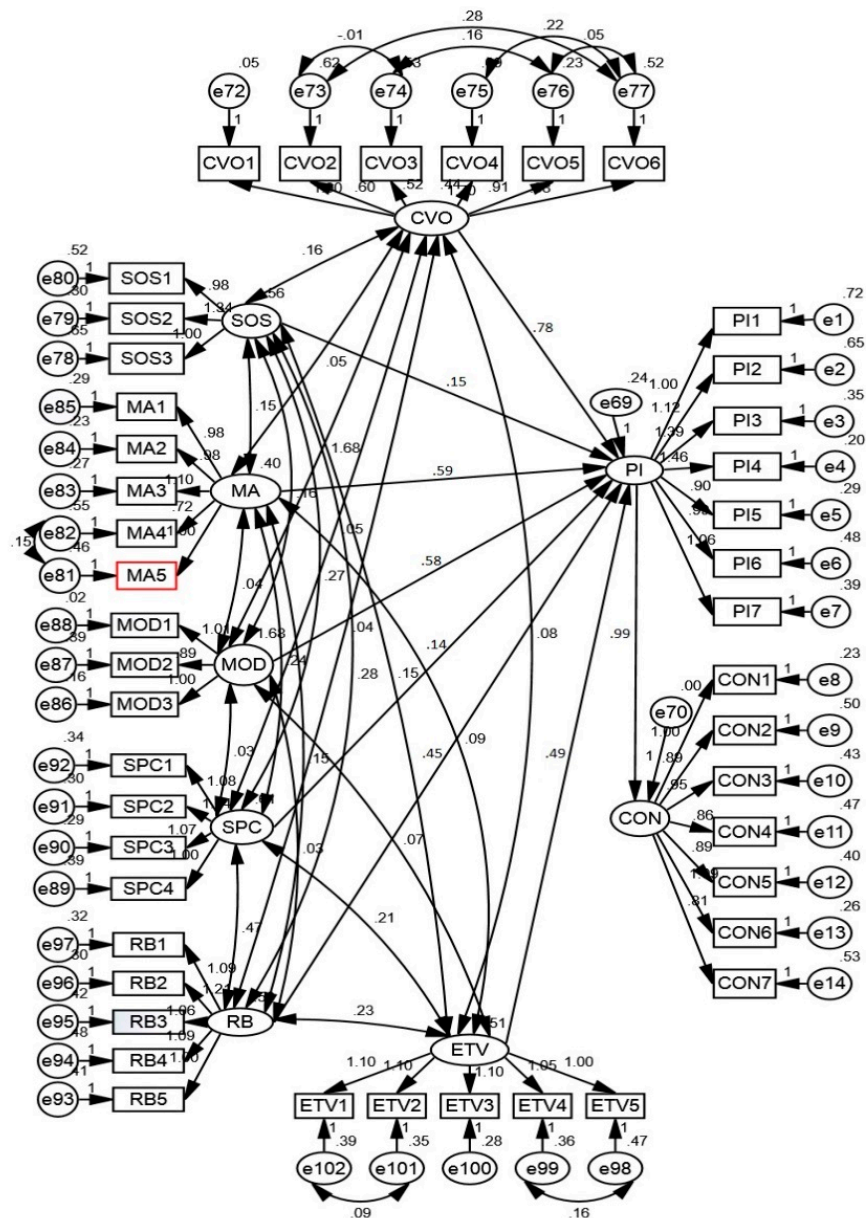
.28
-.01
.16
.22
.05
.05
.62
.53
.09
.23
.52
e72
e73
e74
e75
e76
e77
1
1
1
1
1
1
CVO1
CVO2
CVO3
CVO4
CVO5
CVO6
1.00
.60
.52
.44
.70
.91
.88
CVO
.16
.52
e80
1
SOS1
.98
.80
e79
1
SOS2
1.34
.56
.65
e78
1
SOS3
1.00
SOS
.05
.78
.15
.29
e85
1
MA1
.98
.15
.40
.23
e84
1
MA2
.98
.27
e83
1
MA3
1.10
MA
.59
.55
e82
1
MA4
.72
1.00
.16
1.68
.15
.46
e81
1
MA5
.02
e88
1
MOD1
1.01
.04
.58
.39
e87
1
MOD2
.89
MOD
1.63
.27
.05
.16
e86
1
MOD3
1.00
.24
.04
.34
e92
1
SPC1
.03
.28
.15
.14
.80
e91
1
SPC2
1.08
1.00
.29
e90
1
SPC3
1.07
SPC
.15
.45
.09
.39
e89
1
SPC4
1.00
.03
.07
.32
e97
1
RB1
.47
.21
.80
e96
1
RB2
1.09
1.21
.42
e95
1
RB3
1.06
RB
.15
.23
.48
e94
1
RB4
1.09
1.00
ETV
.51
.41
e93
1
RB5
1.10
1.10
1.10
1.05
1.00
ETV1
ETV2
ETV3
ETV4
ETV5
1
.39
1
.35
1
.28
1
.36
1
.47
e102
e101
e100
e99
e98
.09
.16
.08
.49
.24
e69
1
PI
.99
PI1
1
e1
.72
1.00
PI2
1
e2
.65
1.12
PI3
1
e3
.35
1.39
PI4
1
e4
.20
1.46
.90
PI5
1
e5
.29
.98
PI6
1
e6
.48
1.06
PI7
1
e7
.39
e70
.00
CON1
1
e8
.23
1.00
.89
CON2
1
e9
.50
1
.95
CON3
1
e10
.43
CON
.86
CON4
1
e11
.47
.89
CON5
1
e12
.40
1.09
.81
CON6
1
e13
.26
CON7
1
e14
.53